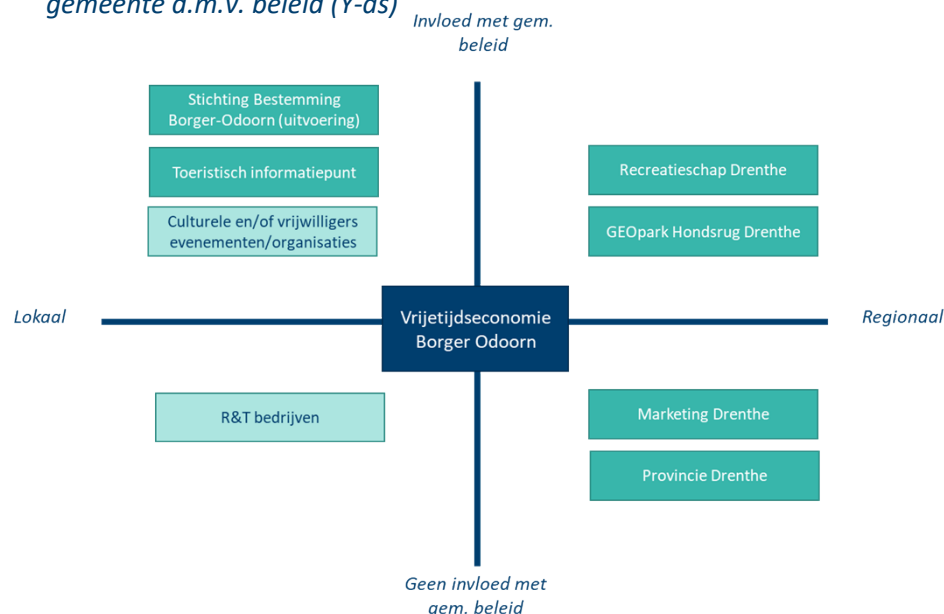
gemeente d.m.v. beleid (Y-as)

Invloed met gem. beleid

Stichting Bestemming Borger-Odoorn (uitvoering)

Toeristisch informatiepunt

Culturele en/of vrijwilligers evenementen/organisaties

Recreatieschap Drenthe

GEOpark Hondsrug Drenthe

Lokaal

Vrijetijdseconomie Borger Odoorn

Regionaal

R&T bedrijven

Marketing Drenthe

Provincie Drenthe

Geen invloed met gem. beleid